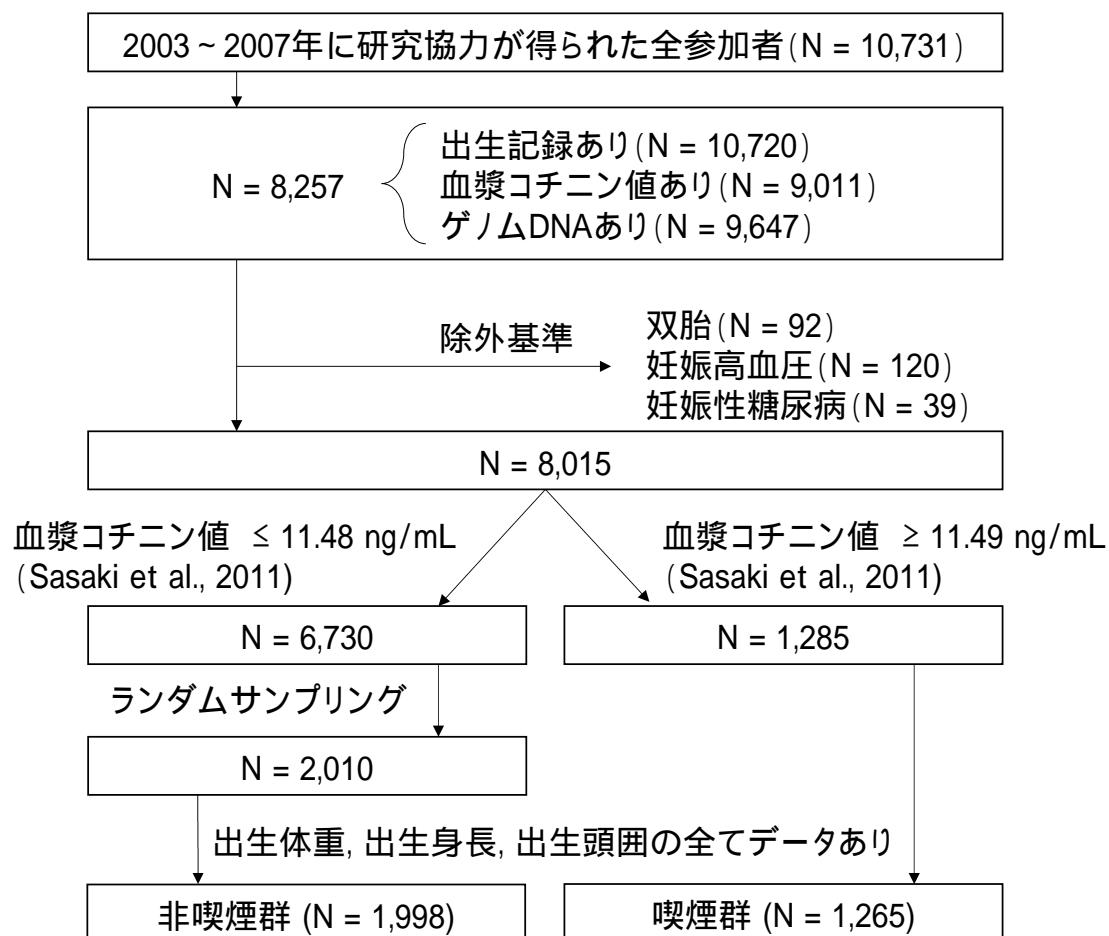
2003 ~ 2007年に研究協力が得られた全参加者(N = 10,731)

N = 8,257

出生記録あり(N = 10,720)
血漿コチニン値あり(N = 9,011)
ゲノムDNAあり(N = 9,647)

除外基準

双胎(N = 92)
妊娠高血圧(N = 120)
妊娠性糖尿病(N = 39)

N = 8,015

血漿コチニン値 ≤ 11.48 ng/mL (Sasaki et al., 2011)

血漿コチニン値 ≥ 11.49 ng/mL (Sasaki et al., 2011)

N = 6,730

N = 1,285

ランダムサンプリング

N = 2,010

出生体重, 出生身長, 出生頭囲の全てデータあり

非喫煙群 (N = 1,998)

喫煙群 (N = 1,265)